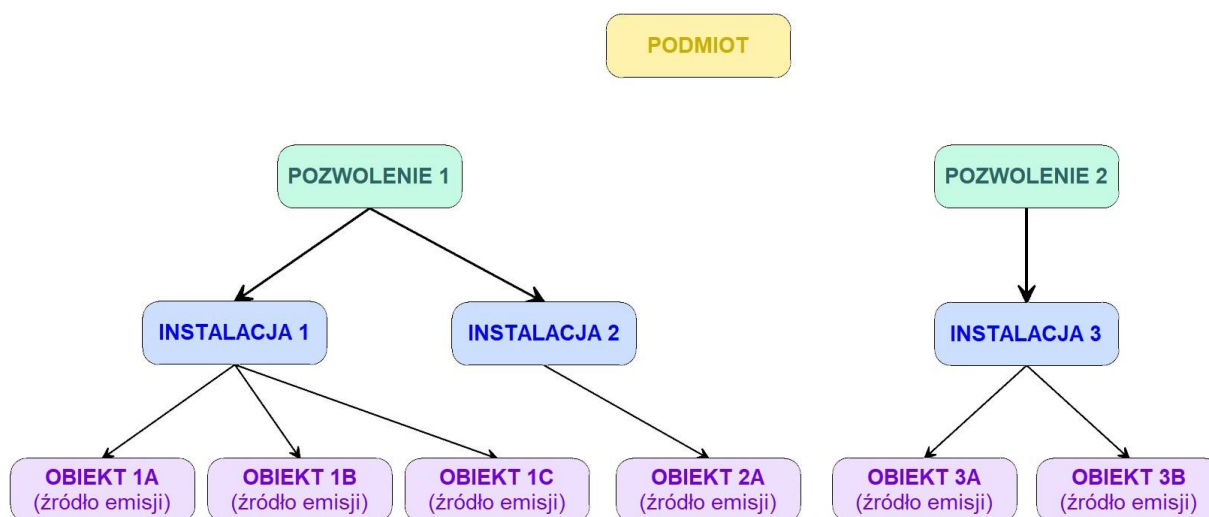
PODMIOT

POZWOLENIE 1

POZWOLENIE 2

INSTALACJA 1

INSTALACJA 2

INSTALACJA 3

OBIEKT 1A
(źródło emisji)

OBIEKT 1B
(źródło emisji)

OBIEKT 1C
(źródło emisji)

OBIEKT 2A
(źródło emisji)

OBIEKT 3A
(źródło emisji)

OBIEKT 3B
(źródło emisji)